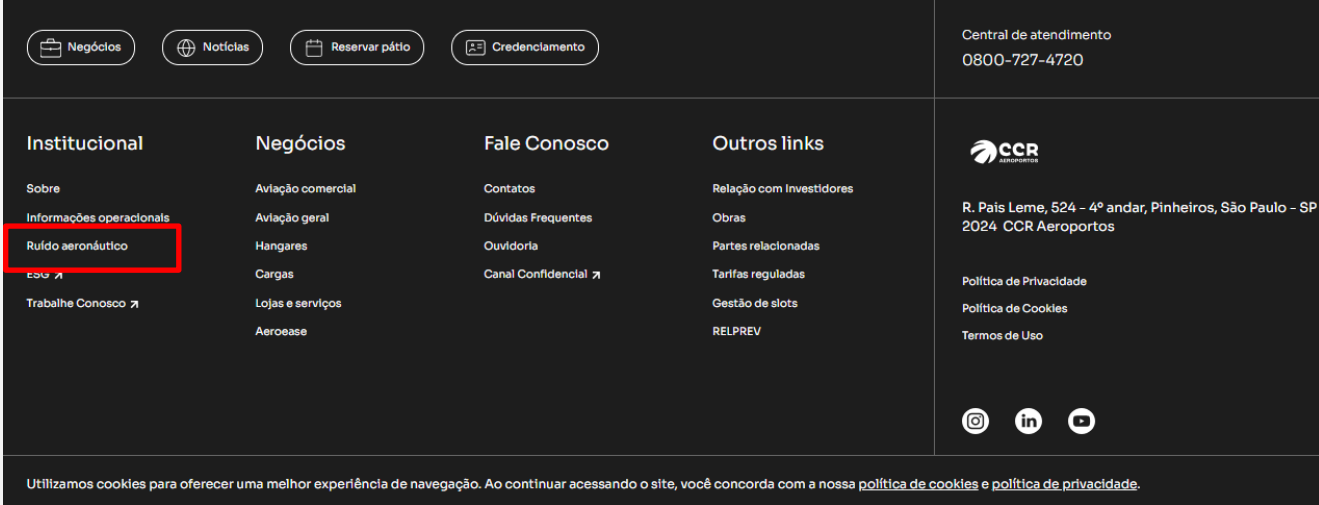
Negócios Notícias Reservar pátio Credenciamento

Central de atendimento
0800-727-4720

Institucional
Sobre
Informações operacionais
Ruído aeronáutico
ESG ↗
Trabalhe Conosco ↗

Negócios
Aviação comercial
Aviação geral
Hangares
Cargas
Lojas e serviços
Aeroease

Fale Conosco
Contatos
Dúvidas Frequentes
Ouvidoria
Canal Confidencial ↗

Outros links
Relação com Investidores
Obras
Partes relacionadas
Tarifas reguladas
Gestão de slots
RELPREV

CCR AEROPORTOS

R. Pais Leme, 524 - 4º andar, Pinheiros, São Paulo - SP
2024 CCR Aeroportos

Política de Privacidade
Política de Cookies
Termos de Uso

Utilizamos cookies para oferecer uma melhor experiência de navegação. Ao continuar acessando o site, você concorda com a nossa política de cookies e política de privacidade.